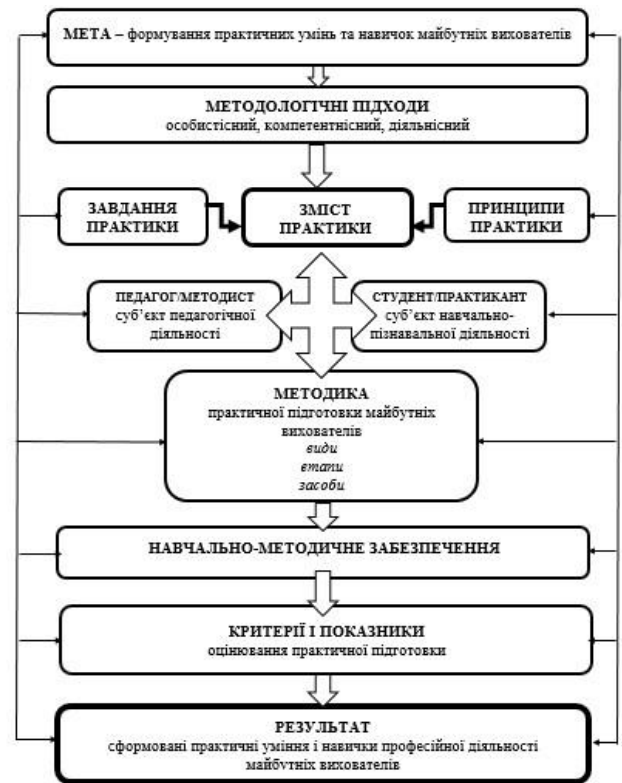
МЕТА – формування практичних умінь та навичок майбутніх вихователів

МЕТОДОЛОГІЧНІ ПІДХОДИ
особистісний, компетентнісний, діяльнісний

ЗАВДАННЯ ПРАКТИКИ

ЗМІСТ ПРАКТИКИ

ПРИНЦИПИ ПРАКТИКИ

ПЕДАГОГ/МЕТОДИСТ
суб'єкт педагогічної діяльності

СТУДЕНТ/ПРАКТИКАНТ
суб'єкт навчально-пізнавальної діяльності

МЕТОДИКА
практичної підготовки майбутніх вихователів
види
етапи
засоби

НАВЧАЛЬНО-МЕТОДИЧНЕ ЗАБЕЗПЕЧЕННЯ

КРИТЕРІЇ І ПОКАЗНИКИ
оцінювання практичної підготовки

РЕЗУЛЬТАТ
сформовані практичні уміння і навички професійної діяльності майбутніх вихователів